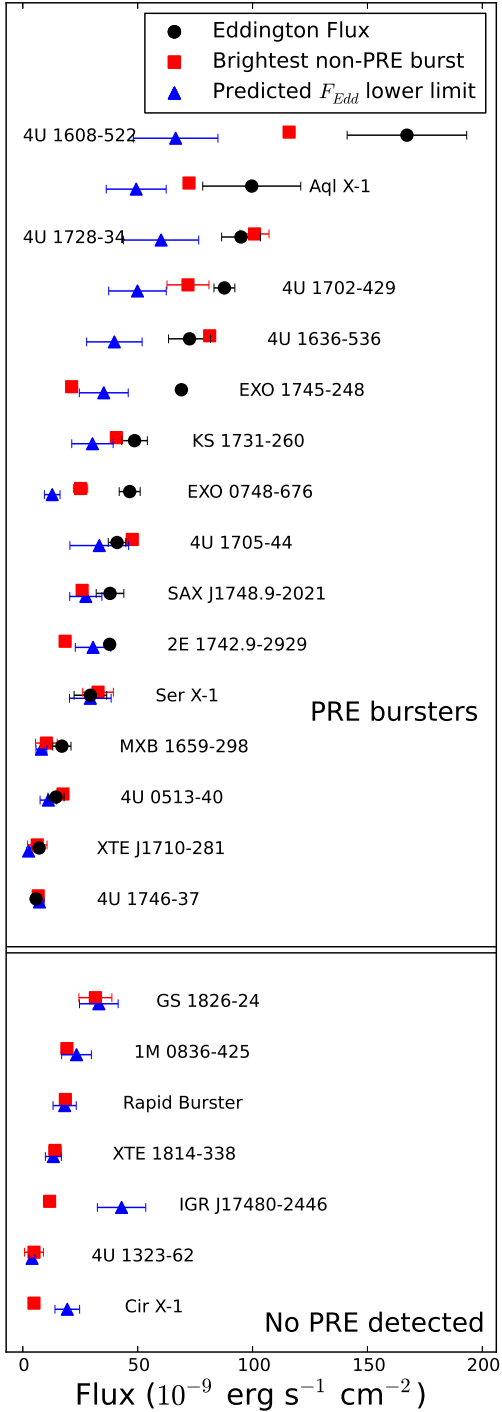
Eddington Flux
Brightest non-PRE burst
Predicted $F_{Edd}$ lower limit

4U 1608-522
Aql X-1
4U 1728-34
4U 1702-429
4U 1636-536
EXO 1745-248
KS 1731-260
EXO 0748-676
4U 1705-44
SAX J1748.9-2021
2E 1742.9-2929
Ser X-1
PRE bursters
MXB 1659-298
4U 0513-40
XTE J1710-281
4U 1746-37

GS 1826-24
1M 0836-425
Rapid Burster
XTE 1814-338
IGR J17480-2446
4U 1323-62
Cir X-1
No PRE detected

0
50
100
150
200
Flux ($10^{-9}$ erg s$^{-1}$ cm$^{-2}$)